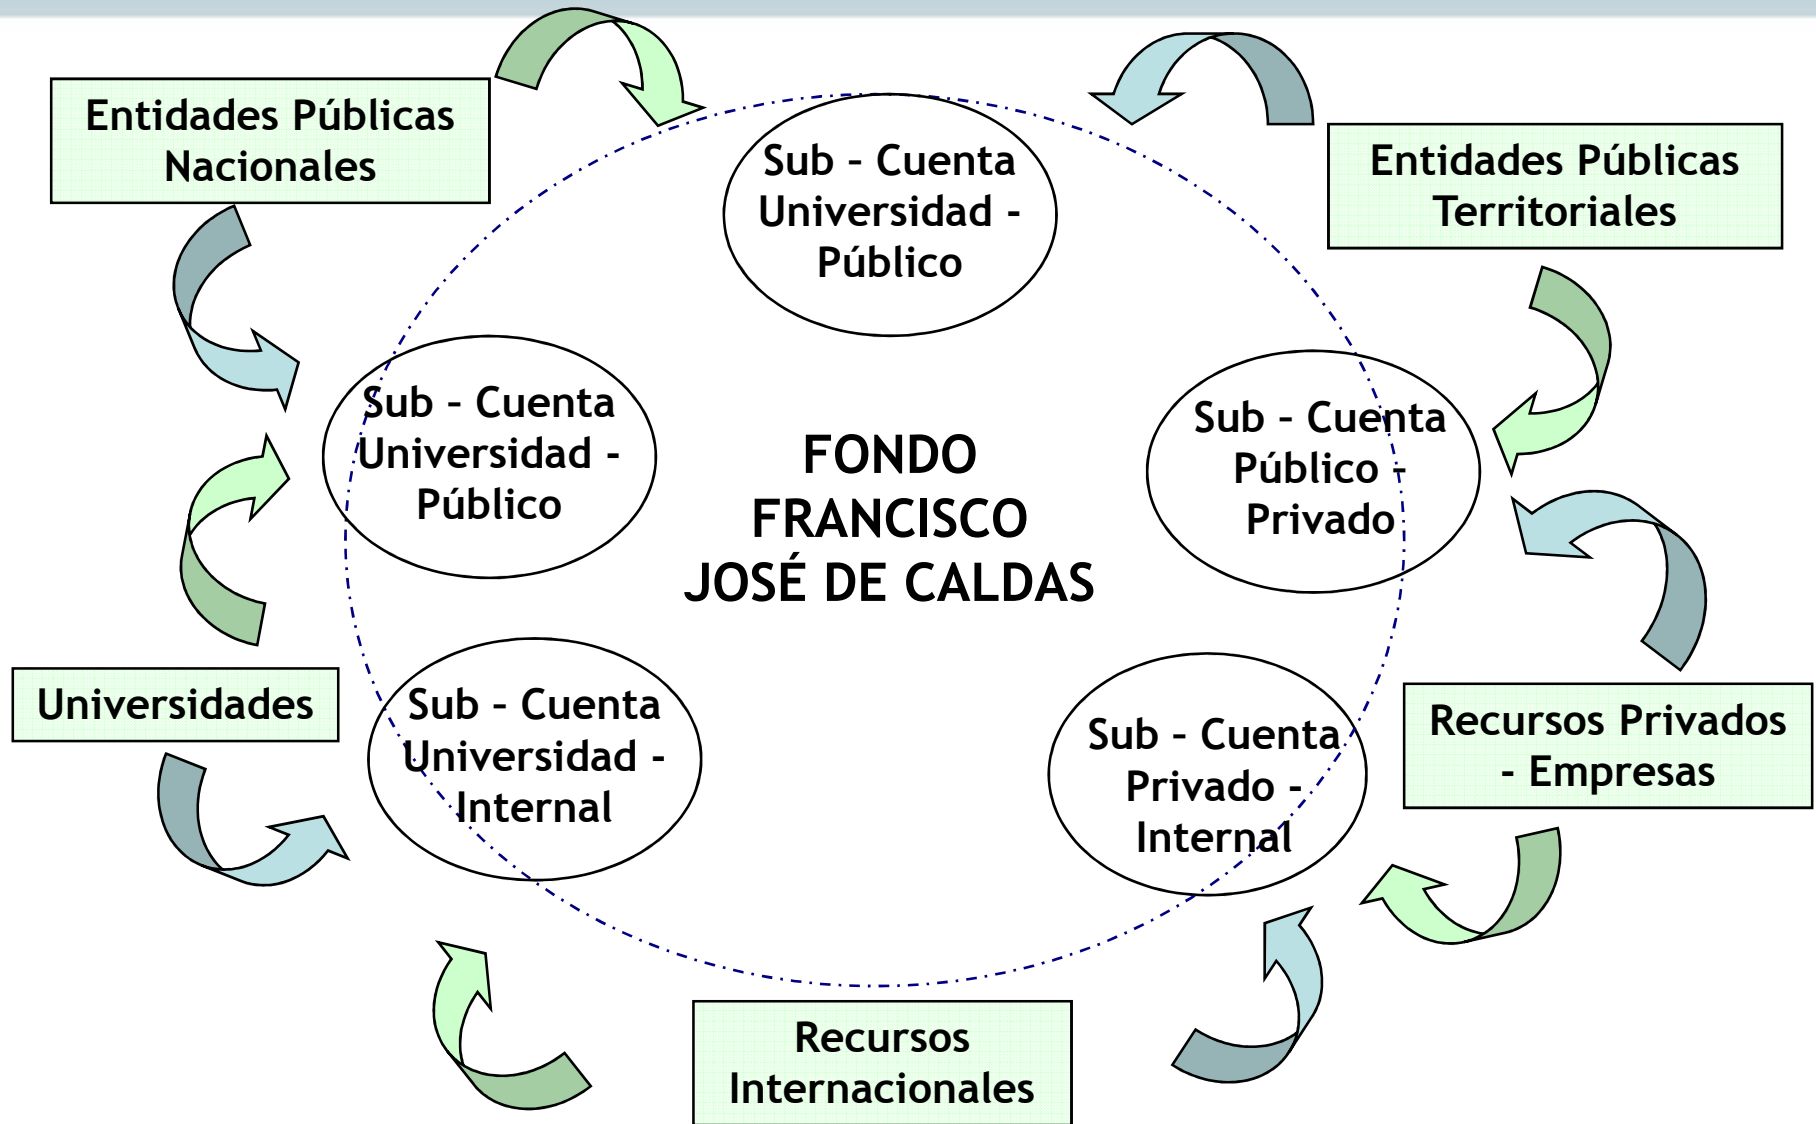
Entidades Públicas Nacionales

Sub - Cuenta Universidad - Público

Entidades Públicas Territoriales

Sub - Cuenta Universidad - Público

FONDO FRANCISCO JOSÉ DE CALDAS

Sub - Cuenta Público - Privado

Universidades

Sub - Cuenta Universidad - Internal

Sub - Cuenta Privado - Internal

Recursos Privados - Empresas

Recursos Internacionales